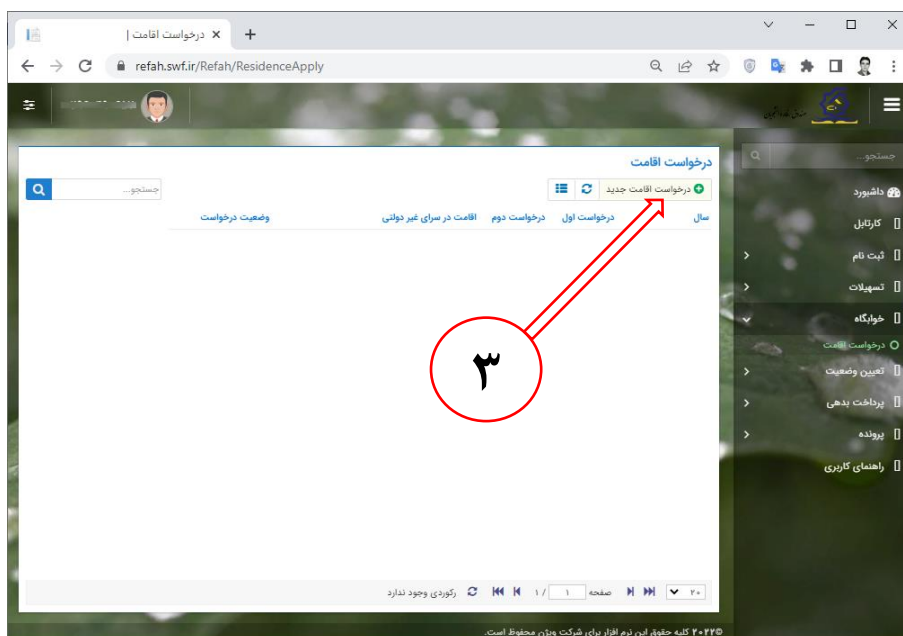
درخواست اقامت |
refah.swf.ir/Refah/ResidenceApply

جستجو...
داشبورد
کارتابل
ثبت نام
تسهیلات
خوابگاه
درخواست اقامت
تعیین وضعیت
پرداخت بدهی
پرونده
راهنمای کاربری

درخواست اقامت
درخواست اقامت جدید
جستجو...

| سال | درخواست اول | درخواست دوم | اقامت در سرای غیر دولتی | وضعیت درخواست |
|---|---|---|---|---|

۳

۲۰ صفحه ۱ / ۱ رکوردی وجود ندارد

©۲۰۲۲ کلیه حقوق این نرم افزار برای شرکت ویژن محفوظ است.